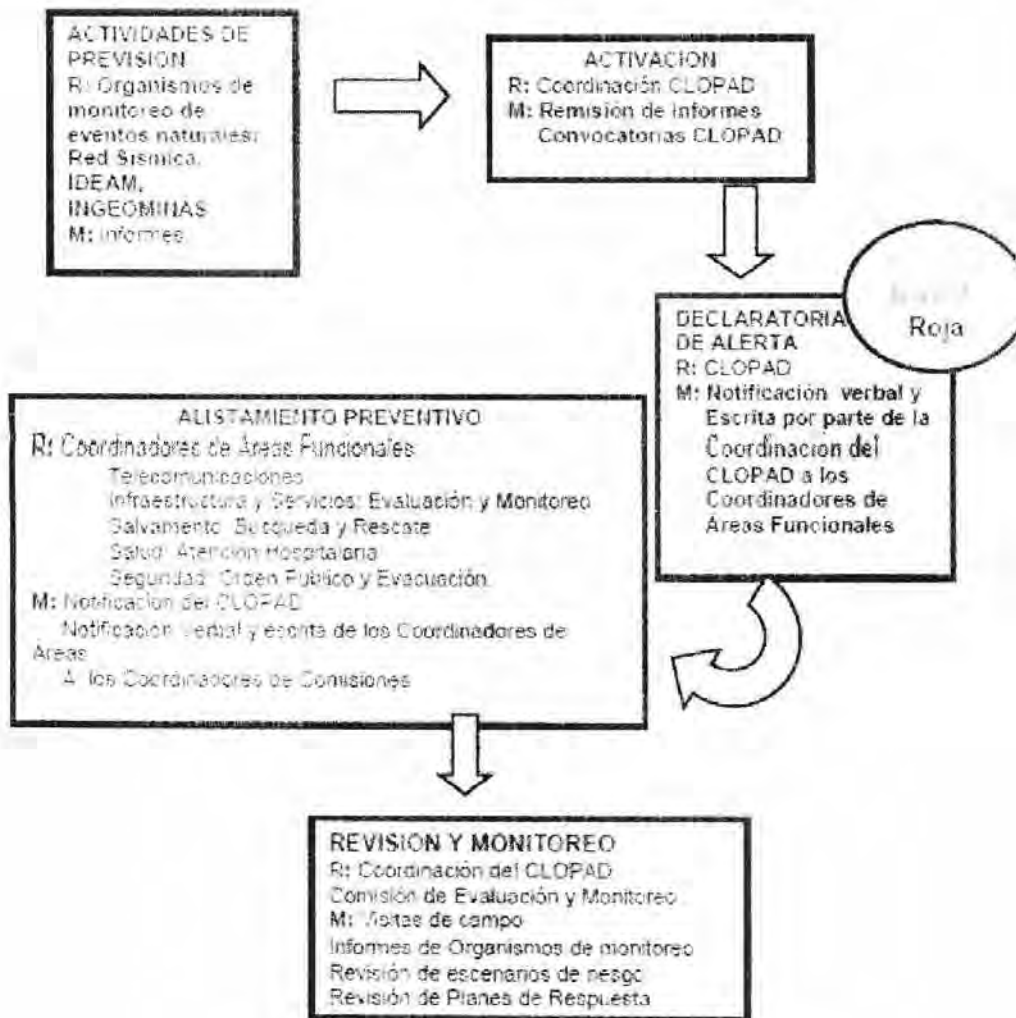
ACTIVIDADES DE PREVISION
R: Organismos de monitoreo de eventos naturales: Red Sismica, IDEAM, INGEOMINAS
M: Informes

ACTIVACION
R: Coordinación CLOPAD
M: Remisión de informes
Convocatorias CLOPAD

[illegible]
Roja

DECLARATORIA DE ALERTA
R: CLOPAD
M: Notificación verbal y Escrita por parte de la Coordinacion del CLOPAD a los Coordinadores de Áreas Funcionales

ALISTAMIENTO PREVENTIVO
R: Coordinadores de Áreas Funcionales
Telecomunicaciones
Infraestructura y Servicios: Evaluación y Monitoreo
Salvamento: Busqueda y Rescate
Salud: Atencion Hospitalaria
Seguridad: Orden Publico y Evacuación
M: Notificacion del CLOPAD
Notificacion verbal y escrita de los Coordinadores de Areas
A los Coordinadores de Comisiones

REVISION Y MONITOREO
R: Coordinación del CLOPAD
Comisión de Evaluación y Monitoreo
M: Visitas de campo
Informes de Organismos de monitoreo
Revisión de escenarios de riesgo
Revisión de Planes de Respuesta